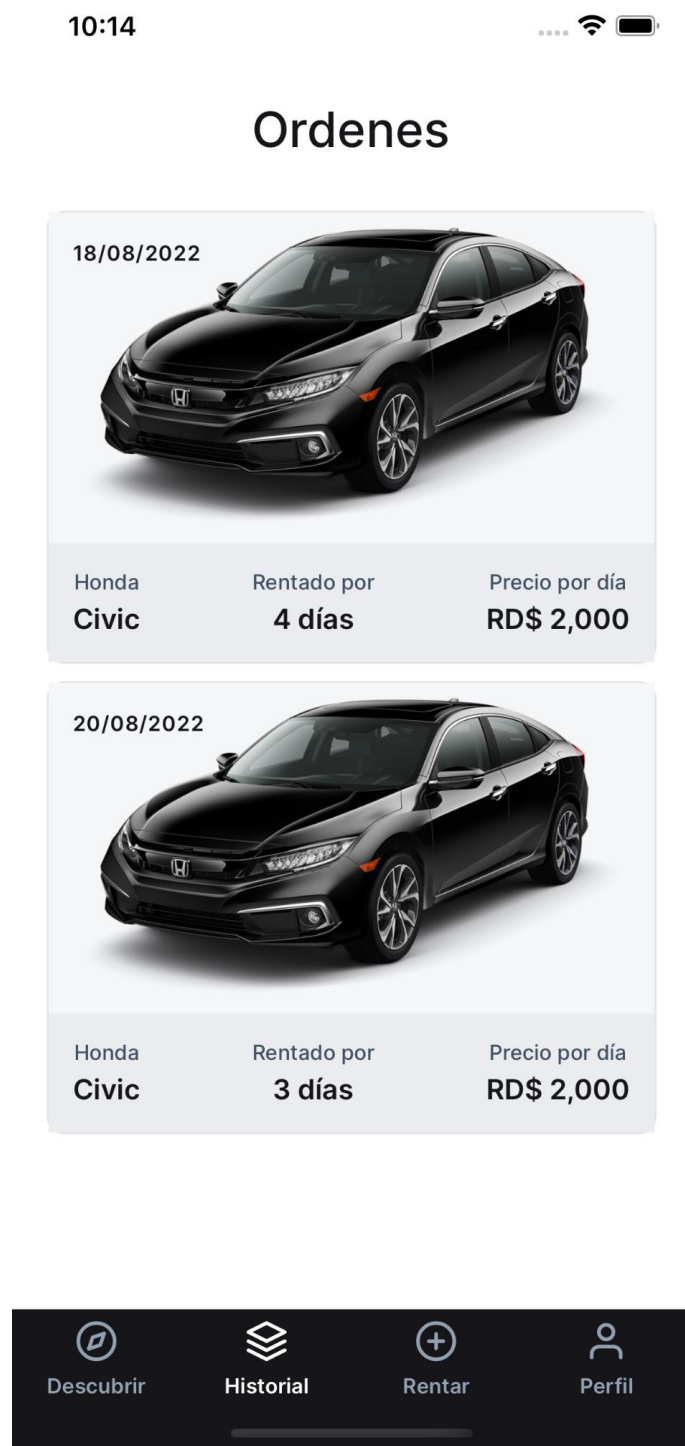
10:14

Ordenes

18/08/2022

| Honda | Rentado por | Precio por día |
|---|---|---|
| Civic | 4 días | RD$ 2,000 |

20/08/2022

| Honda | Rentado por | Precio por día |
|---|---|---|
| Civic | 3 días | RD$ 2,000 |

Descubrir Historial Rentar Perfil